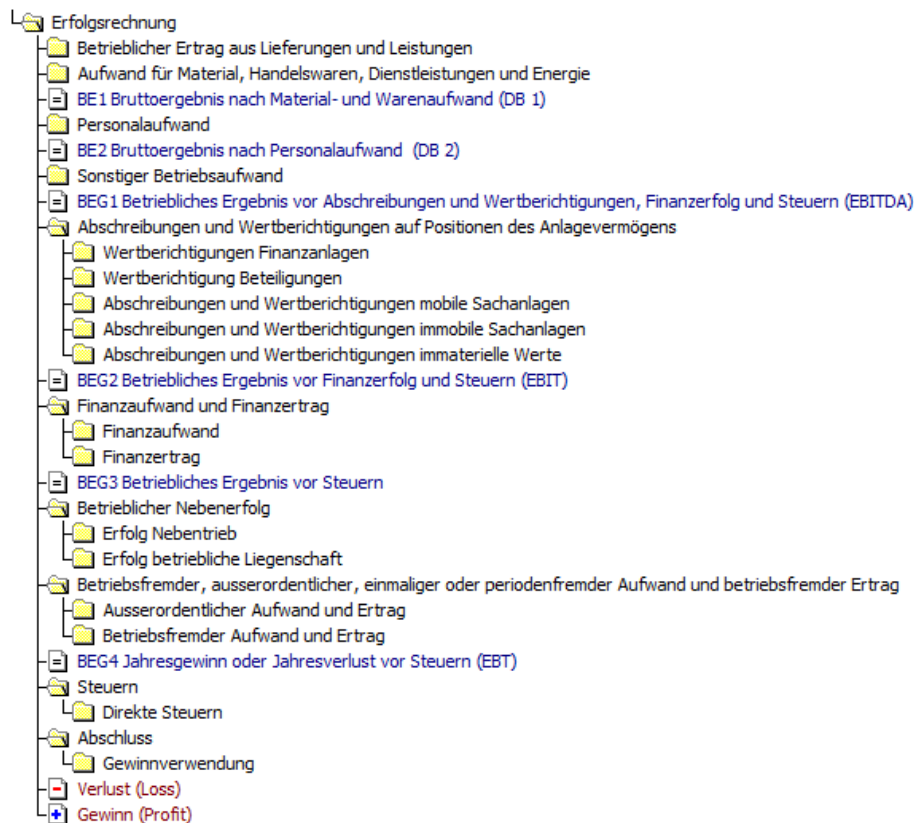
Erfolgsrechnung
Betrieblicher Ertrag aus Lieferungen und Leistungen
Aufwand für Material, Handelswaren, Dienstleistungen und Energie
BE1 Bruttoergebnis nach Material- und Warenaufwand (DB 1)
Personalaufwand
BE2 Bruttoergebnis nach Personalaufwand (DB 2)
Sonstiger Betriebsaufwand
BEG1 Betriebliches Ergebnis vor Abschreibungen und Wertberichtigungen, Finanzerfolg und Steuern (EBITDA)
Abschreibungen und Wertberichtigungen auf Positionen des Anlagevermögens
Wertberichtigungen Finanzanlagen
Wertberichtigung Beteiligungen
Abschreibungen und Wertberichtigungen mobile Sachanlagen
Abschreibungen und Wertberichtigungen immobile Sachanlagen
Abschreibungen und Wertberichtigungen immaterielle Werte
BEG2 Betriebliches Ergebnis vor Finanzerfolg und Steuern (EBIT)
Finanzaufwand und Finanzertrag
Finanzaufwand
Finanzertrag
BEG3 Betriebliches Ergebnis vor Steuern
Betrieblicher Nebenerfolg
Erfolg Nebentrieb
Erfolg betriebliche Liegenschaft
Betriebsfremder, ausserordentlicher, einmaliger oder periodenfremder Aufwand und betriebsfremder Ertrag
Ausserordentlicher Aufwand und Ertrag
Betriebsfremder Aufwand und Ertrag
BEG4 Jahresgewinn oder Jahresverlust vor Steuern (EBT)
Steuern
Direkte Steuern
Abschluss
Gewinnverwendung
Verlust (Loss)
Gewinn (Profit)